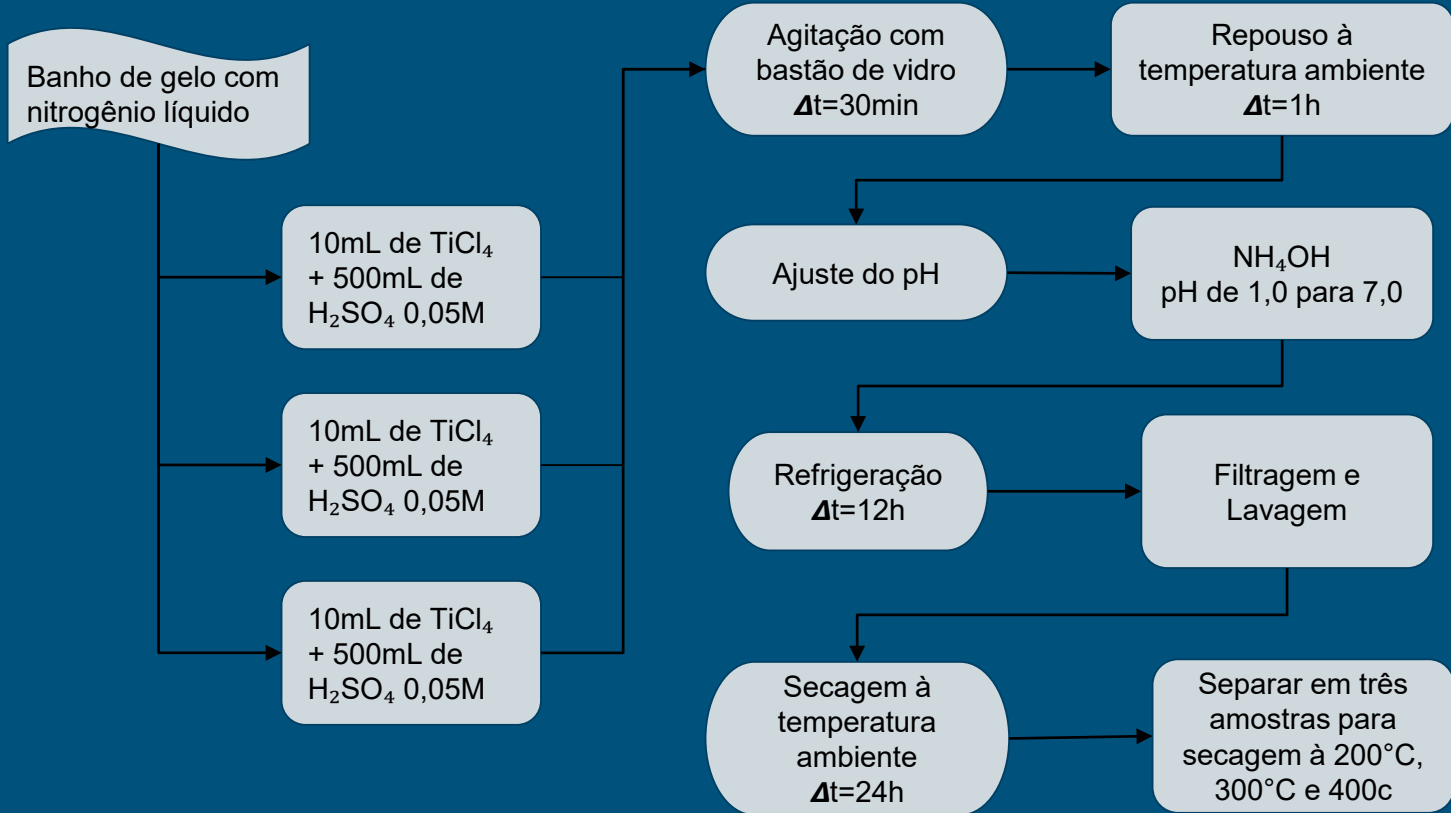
Banho de gelo com nitrogênio líquido

10mL de $TiCl_4$ + 500mL de $H_2SO_4$ 0,05M

10mL de $TiCl_4$ + 500mL de $H_2SO_4$ 0,05M

10mL de $TiCl_4$ + 500mL de $H_2SO_4$ 0,05M

Agitação com bastão de vidro $\Delta$t=30min

Repouso à temperatura ambiente $\Delta$t=1h

Ajuste do pH

$NH_4OH$ pH de 1,0 para 7,0

Refrigeração $\Delta$t=12h

Filtragem e Lavagem

Secagem à temperatura ambiente $\Delta$t=24h

Separar em três amostras para secagem à 200°C, 300°C e 400c